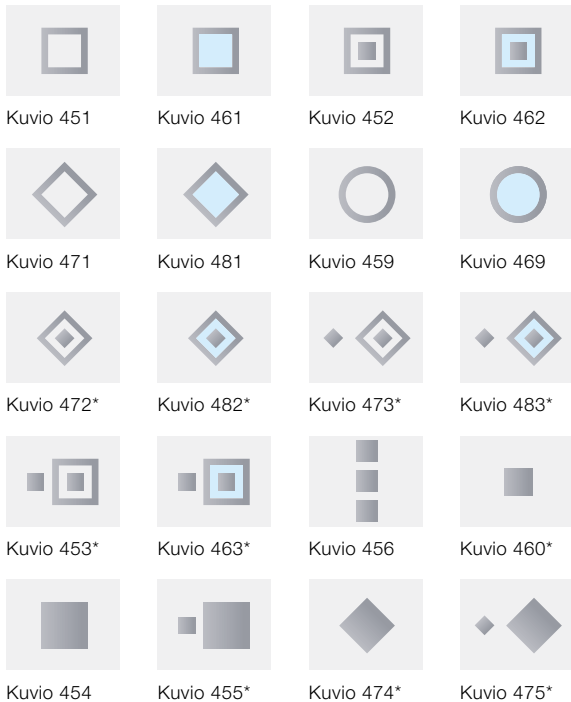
Kuvio 451
Kuvio 461
Kuvio 452
Kuvio 462

Kuvio 471
Kuvio 481
Kuvio 459
Kuvio 469

Kuvio 472*
Kuvio 482*
Kuvio 473*
Kuvio 483*

Kuvio 453*
Kuvio 463*
Kuvio 456
Kuvio 460*

Kuvio 454
Kuvio 455*
Kuvio 474*
Kuvio 475*